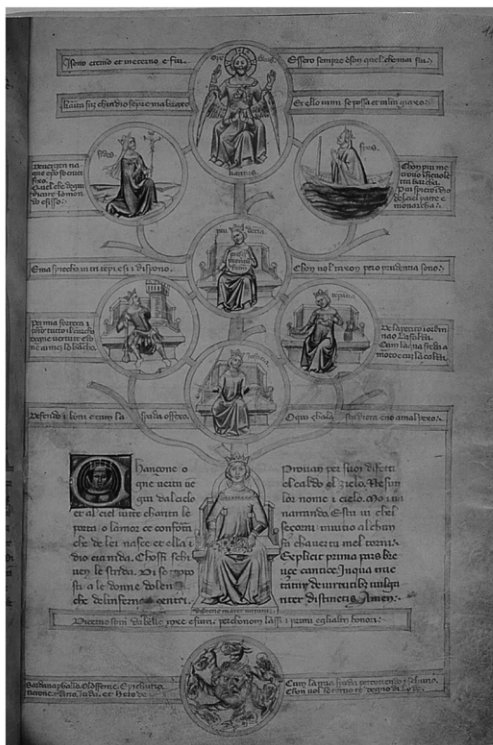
1

Sono eterno et mecum e fin. Essero sempre chon quel che non fin.

Laina sua chondio seque malizare. Et ello mi seppia et mimi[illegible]

Venere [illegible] che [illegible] Quel che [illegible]

Chon piu me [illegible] Pia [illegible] monarchia.

E mia sinecha mini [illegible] disono. E son nel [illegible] piu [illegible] sono.

Prima ferrera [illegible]

De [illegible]

Defendo i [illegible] la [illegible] offeso. Equi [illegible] amalpreso.

Hancone o gne mente ne qui dal cielo et al ciel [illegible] parti o sanct e consom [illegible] che de lei nasce et ella i dio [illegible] sia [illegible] fi a le donne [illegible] che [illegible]

Provian per suoi diletti e scaldo el ziel. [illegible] i nome i cielo. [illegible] seconi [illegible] Explicit prima pars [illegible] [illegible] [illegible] Amen.

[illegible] pichon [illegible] honor.

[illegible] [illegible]